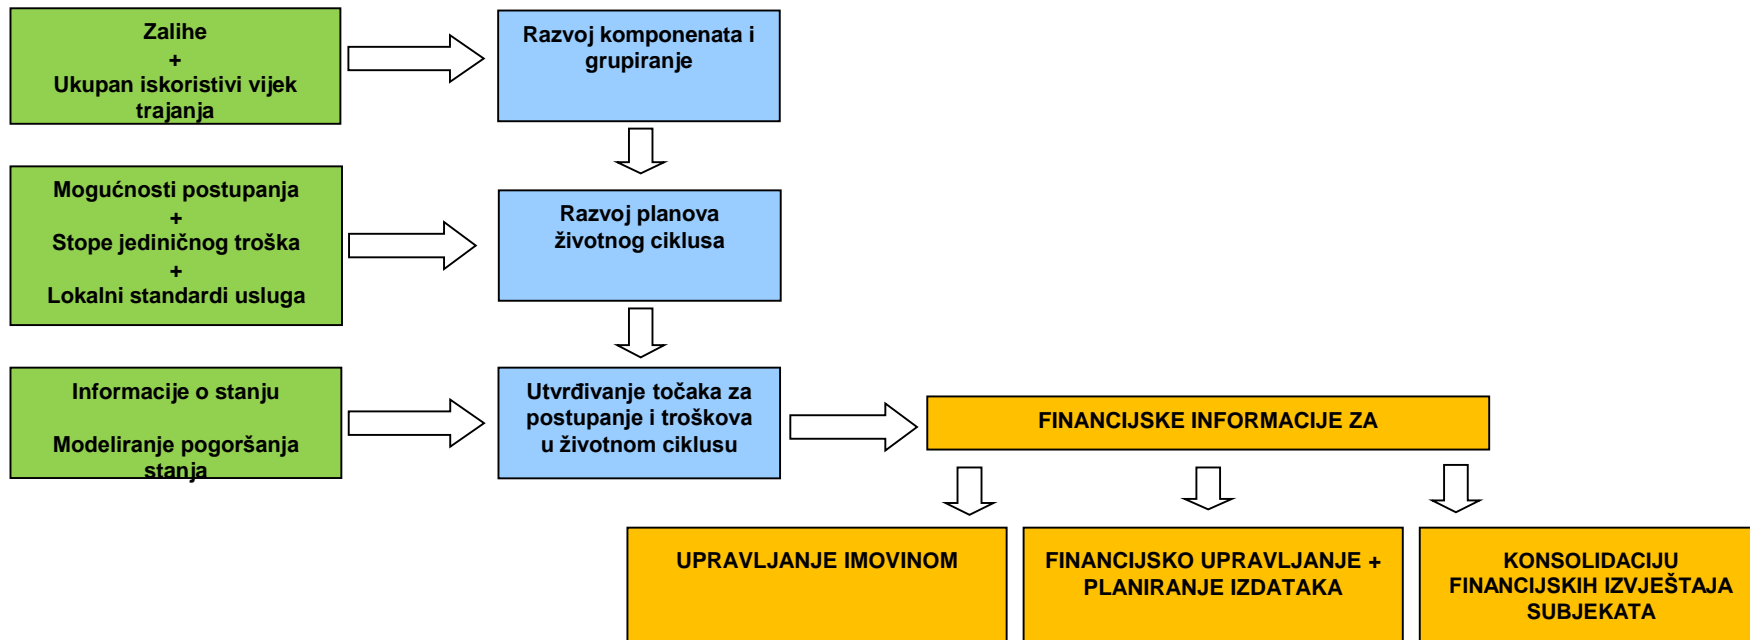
Zalihe
+
Ukupan iskoristivi vijek trajanja

Razvoj komponenata i grupiranje

Mogućnosti postupanja
+
Stope jediničnog troška
+
Lokalni standardi usluga

Razvoj planova životnog ciklusa

Informacije o stanju

Modeliranje pogoršanja stanja

Utvrđivanje točaka za postupanje i troškova u životnom ciklusu

FINANCIJSKE INFORMACIJE ZA

UPRAVLJANJE IMOVINOM

FINANCIJSKO UPRAVLJANJE + PLANIRANJE IZDATAKA

KONSOLIDACIJU FINANCIJSKIH IZVJEŠTAJA SUBJEKATA